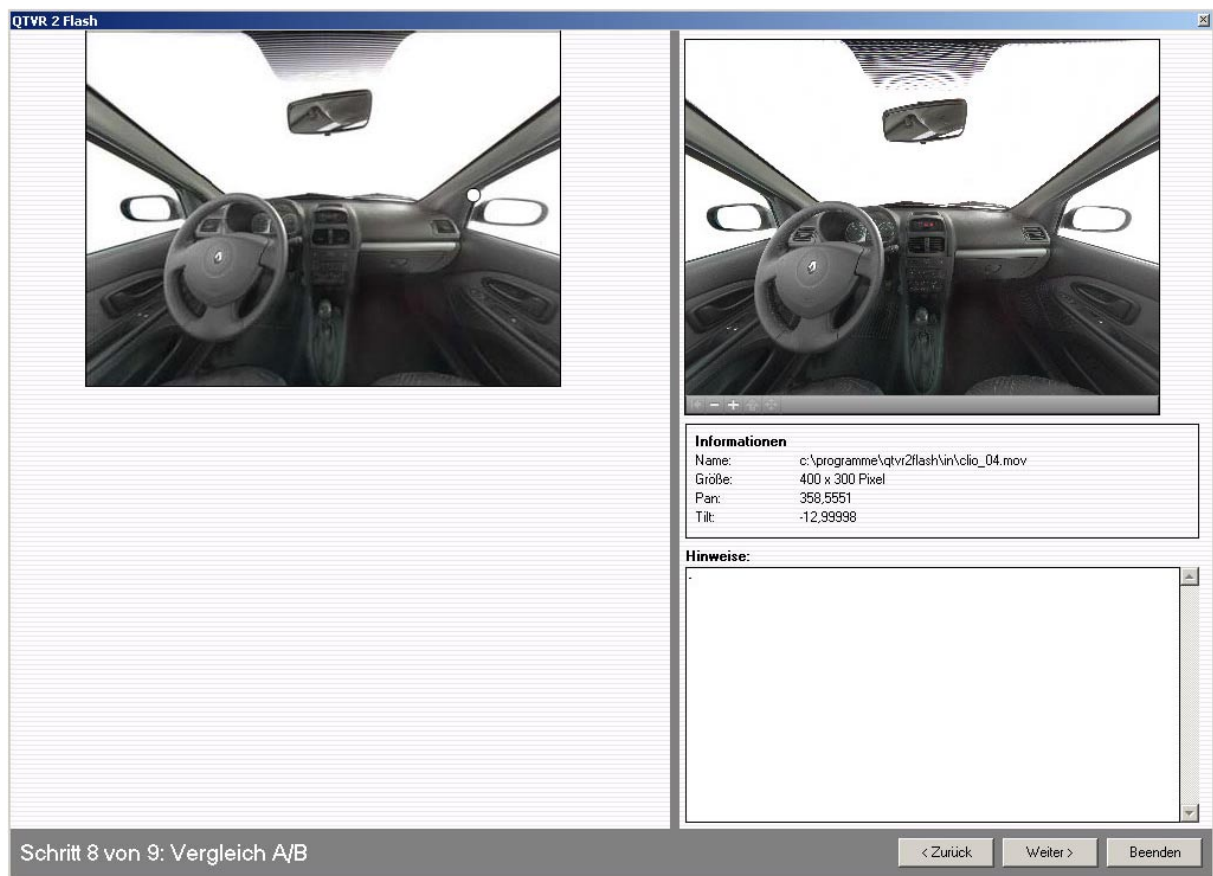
QTVR 2 Flash

Informationen

| Name: | c:\programme\qtvr2flash\in\clio_04.mov |
|---|---|
| Größe: | 400 x 300 Pixel |
| Pan: | 358,5551 |
| Tilt: | -12,99998 |

Hinweise:

-

Schritt 8 von 9: Vergleich A/B

< Zurück

Weiter >

Beenden